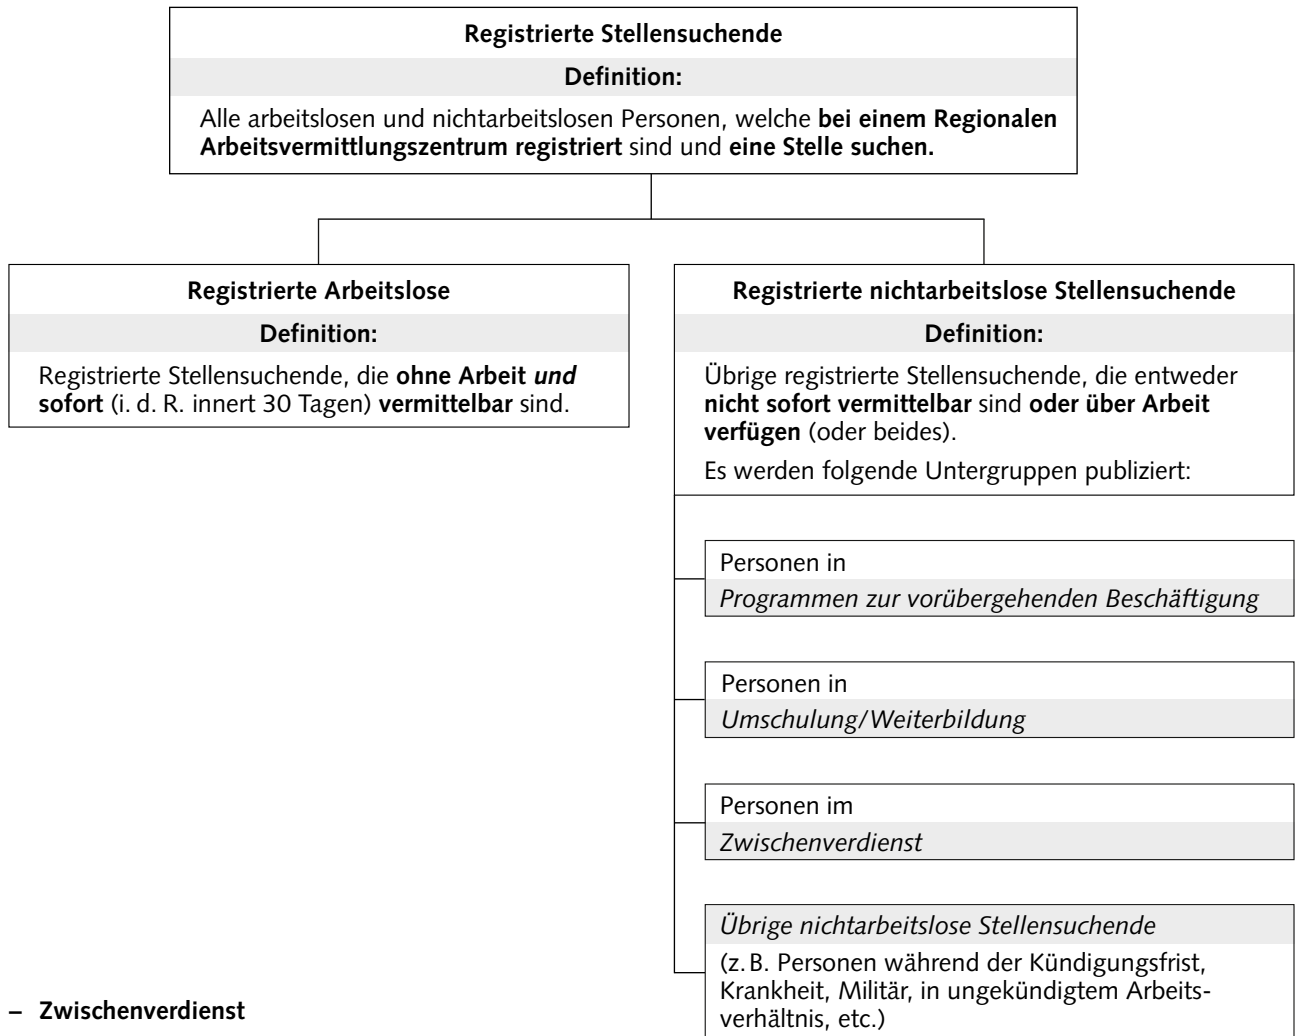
**Registrierte Stellensuchende**

**Definition:**

Alle arbeitslosen und nichtarbeitslosen Personen, welche **bei einem Regionalen Arbeitsvermittlungszentrum registriert** sind und **eine Stelle suchen.**

**Registrierte Arbeitslose**

**Definition:**

Registrierte Stellensuchende, die **ohne Arbeit *und* sofort** (i. d. R. innert 30 Tagen) **vermittelbar** sind.

**Registrierte nichtarbeitslose Stellensuchende**

**Definition:**

Übrige registrierte Stellensuchende, die entweder **nicht sofort vermittelbar** sind **oder über Arbeit verfügen** (oder beides).

Es werden folgende Untergruppen publiziert:

Personen in
*Programmen zur vorübergehenden Beschäftigung*

Personen in
*Umschulung/Weiterbildung*

Personen im
*Zwischenverdienst*

*Übrige nichtarbeitslose Stellensuchende*
(z. B. Personen während der Kündigungsfrist, Krankheit, Militär, in ungekündigtem Arbeitsverhältnis, etc.)

– **Zwischenverdienst**